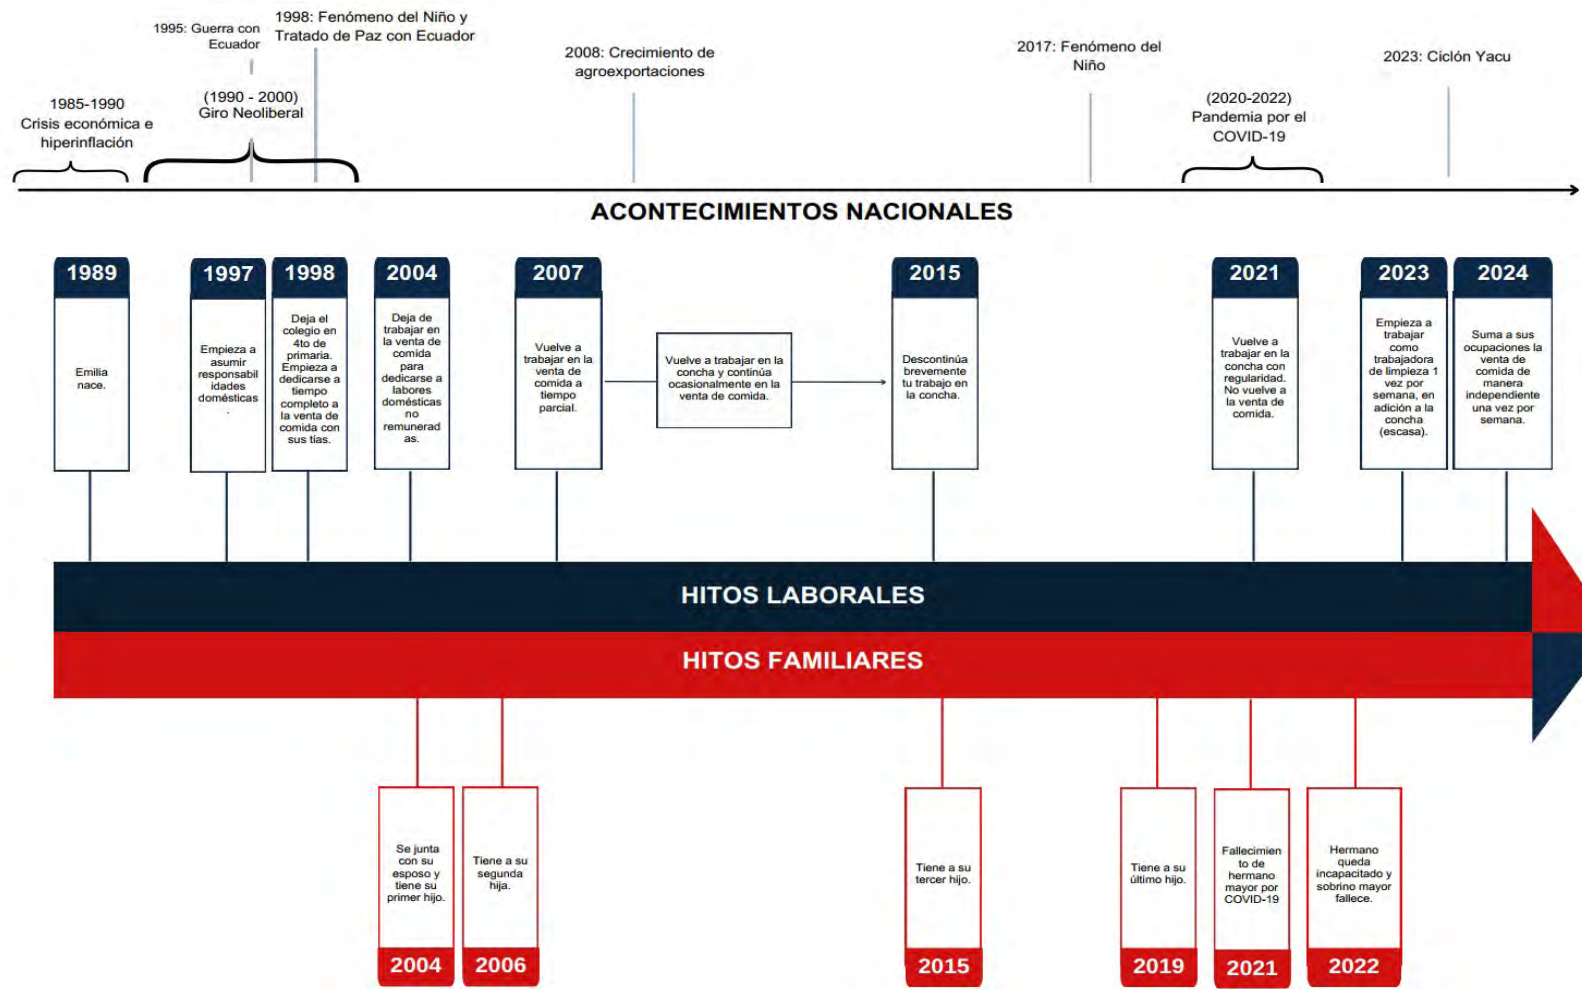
1995: Guerra con Ecuador

1998: Fenómeno del Niño y Tratado de Paz con Ecuador

2008: Crecimiento de agroexportaciones

2017: Fenómeno del Niño

2023: Ciclón Yacu

1985-1990 Crisis económica e hiperinflación

(1990 - 2000) Giro Neoliberal

(2020-2022) Pandemia por el COVID-19

ACONTECIMIENTOS NACIONALES

1989
Emilia nace.

1997
Empieza a asumir responsabilidades domésticas.

1998
Deja el colegio en 4to de primaria. Empieza a dedicarse a tiempo completo a la venta de comida con sus tías.

2004
Deja de trabajar en la venta de comida para dedicarse a labores domésticas no remuneradas.

2007
Vuelve a trabajar en la venta de comida a tiempo parcial.

Vuelve a trabajar en la concha y continúa ocasionalmente en la venta de comida.

2015
Descontinúa brevemente tu trabajo en la concha.

2021
Vuelve a trabajar en la concha con regularidad. No vuelve a la venta de comida.

2023
Empieza a trabajar como trabajadora de limpieza 1 vez por semana, en adición a la concha (escasa).

2024
Suma a sus ocupaciones la venta de comida de manera independiente una vez por semana.

HITOS LABORALES

HITOS FAMILIARES

Se junta con su esposo y tiene su primer hijo.
2004

Tiene a su segunda hija.
2006

Tiene a su tercer hijo.
2015

Tiene a su último hijo.
2019

Fallecimiento de hermano mayor por COVID-19
2021

Hermano queda incapacitado y sobrino mayor fallece.
2022